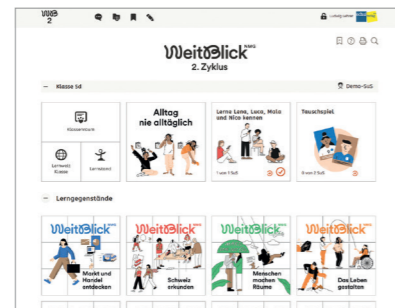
NMG 2

WeitBlick NMG
2. Zyklus

– Klasse 5d
Demo-SuS

Klassenbuch

Lernwelt Klasse

Lernstand

Alltag nie alltäglich

Lerne Lena, Luca, Malia und Nico kennen

1 von 3 SuS

Tauschspiel

0 von 3 SuS

– Lerngegenstände

WeitBlick NMG
Markt und Handel entdecken

WeitBlick NMG
Schweiz erkunden

WeitBlick NMG
Menschen machen Räume

WeitBlick NMG
Das Leben gestalten